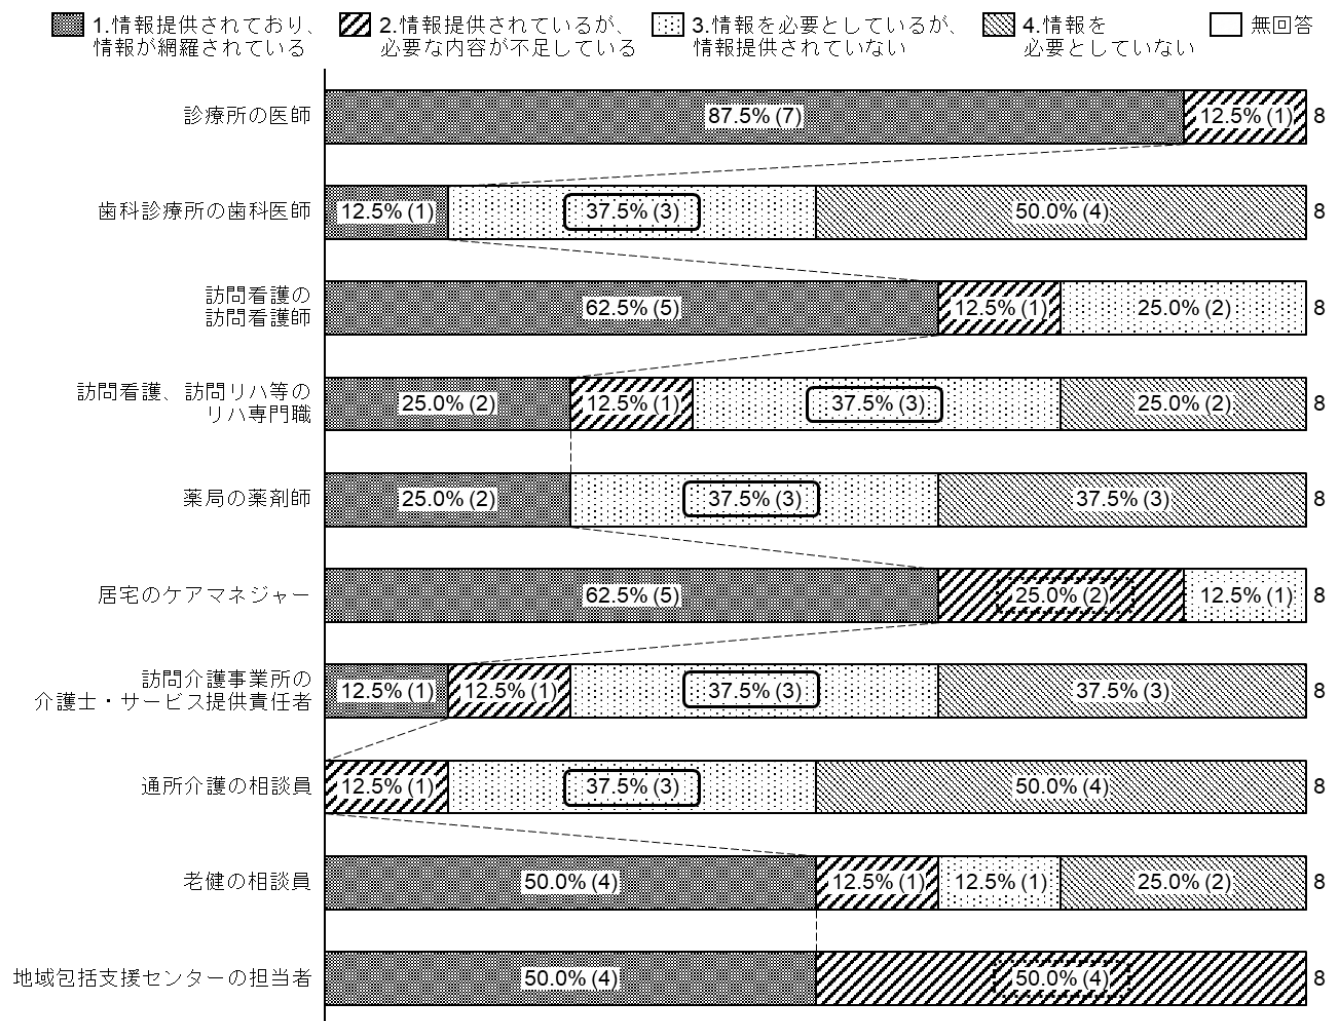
1.情報提供されており、情報が網羅されている
2.情報提供されているが、必要な内容が不足している
3.情報を必要としているが、情報提供されていない
4.情報を必要としていない
無回答

| | | | | | |
|---|---|---|---|---|---|
| 診療所の医師 | 87.5% (7) | 12.5% (1) | | | 8 |
| 歯科診療所の歯科医師 | 12.5% (1) | | 37.5% (3) | 50.0% (4) | 8 |
| 訪問看護の訪問看護師 | 62.5% (5) | 12.5% (1) | 25.0% (2) | | 8 |
| 訪問看護、訪問リハ等のリハ専門職 | 25.0% (2) | 12.5% (1) | 37.5% (3) | 25.0% (2) | 8 |
| 薬局の薬剤師 | 25.0% (2) | | 37.5% (3) | 37.5% (3) | 8 |
| 居宅のケアマネジャー | 62.5% (5) | 25.0% (2) | 12.5% (1) | | 8 |
| 訪問介護事業所の介護士・サービス提供責任者 | 12.5% (1) | 12.5% (1) | 37.5% (3) | 37.5% (3) | 8 |
| 通所介護の相談員 | | 12.5% (1) | 37.5% (3) | 50.0% (4) | 8 |
| 老健の相談員 | 50.0% (4) | 12.5% (1) | 12.5% (1) | 25.0% (2) | 8 |
| 地域包括支援センターの担当者 | 50.0% (4) | 50.0% (4) | | | 8 |